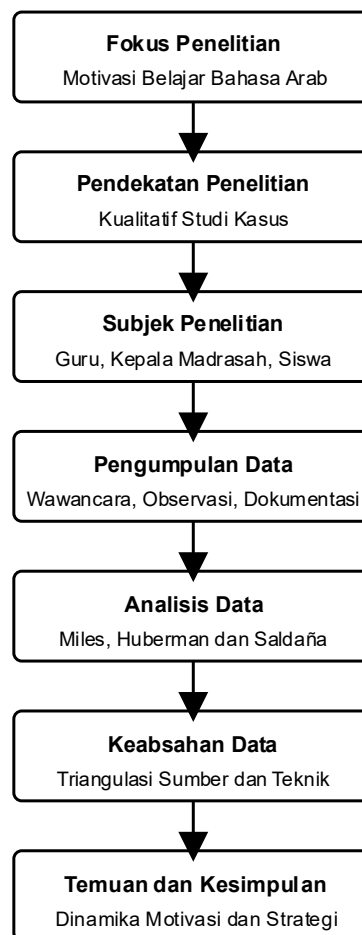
Fokus Penelitian
Motivasi Belajar Bahasa Arab

Pendekatan Penelitian
Kualitatif Studi Kasus

Subjek Penelitian
Guru, Kepala Madrasah, Siswa

Pengumpulan Data
Wawancara, Observasi, Dokumentasi

Analisis Data
Miles, Huberman dan Saldaña

Keabsahan Data
Triangulasi Sumber dan Teknik

Temuan dan Kesimpulan
Dinamika Motivasi dan Strategi